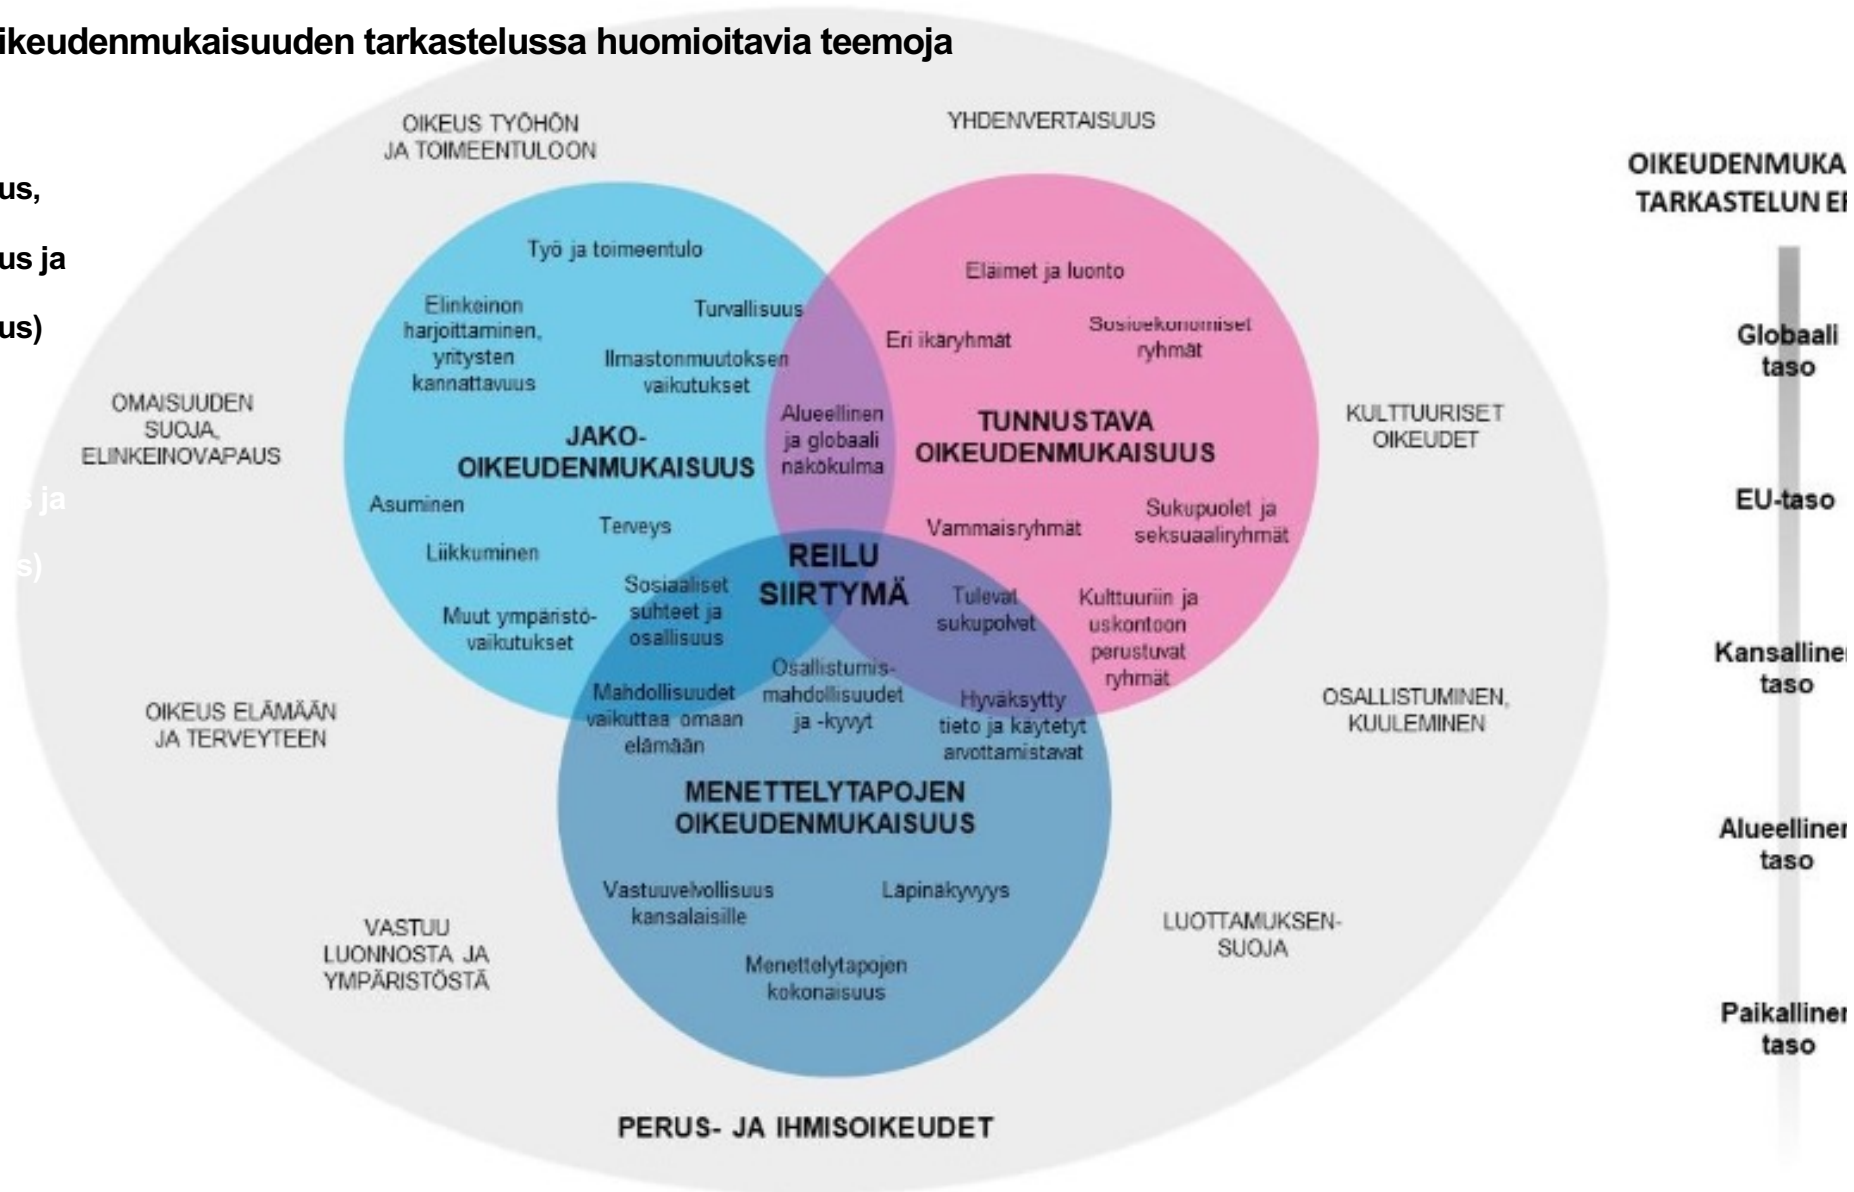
ikeudenmukaisuuden tarkastelussa huomioitavia teemoja

us,

us ja

us)

s ja

s)

OIKEUS TYÖHÖN JA TOIMEENTULOON

YHDENVERTAISUUS

Työ ja toimeentulo

Elinkeinon harjoittaminen, yritysten kannattavuus

Turvallisuus

Ilmastonmuutoksen vaikutukset

JAKO-OIKEUDENMUKAISUUS

Asuminen

Terveys

Liikkuminen

Muut ympäristövaikutukset

Sosiaaliset suhteet ja osallisuus

Eläimet ja luonto

Eri ikäryhmät

Sosioekonomiset ryhmät

Alueellinen ja globaali näkökulma

TUNNUSTAVA OIKEUDENMUKAISUUS

Vammaisryhmät

Sukupuolet ja seksuaaliryhmät

REILU SIIRTYMÄ

Tulevat sukupolvet

Kulttuuriin ja uskontoon perustuvat ryhmät

Osallistumismahdollisuudet ja -kyvyt

Mahdollisuudet vaikuttaa omaan elämään

Hyväksytty tieto ja käytetyt arvottamistavat

MENETTELYTAPOJEN OIKEUDENMUKAISUUS

Vastuuvelvollisuus kansalaisille

Läpinäkyvyys

Menettelytapojen kokonaisuus

OMAISUUDEN SUOJA, ELINKEINOVAPAUS

KULTTUURISET OIKEUDET

OIKEUS ELÄMÄÄN JA TERVEYTEEN

OSALLISTUMINEN, KUULEMINEN

VASTUU LUONNOSTA JA YMPÄRISTÖSTÄ

LUOTTAMUKSENSUOJA

PERUS- JA IHMISOIKEUDET

OIKEUDENMUKA TARKASTELUN E

Globaali taso

EU-taso

Kansalline taso

Alueelline taso

Paikalline taso